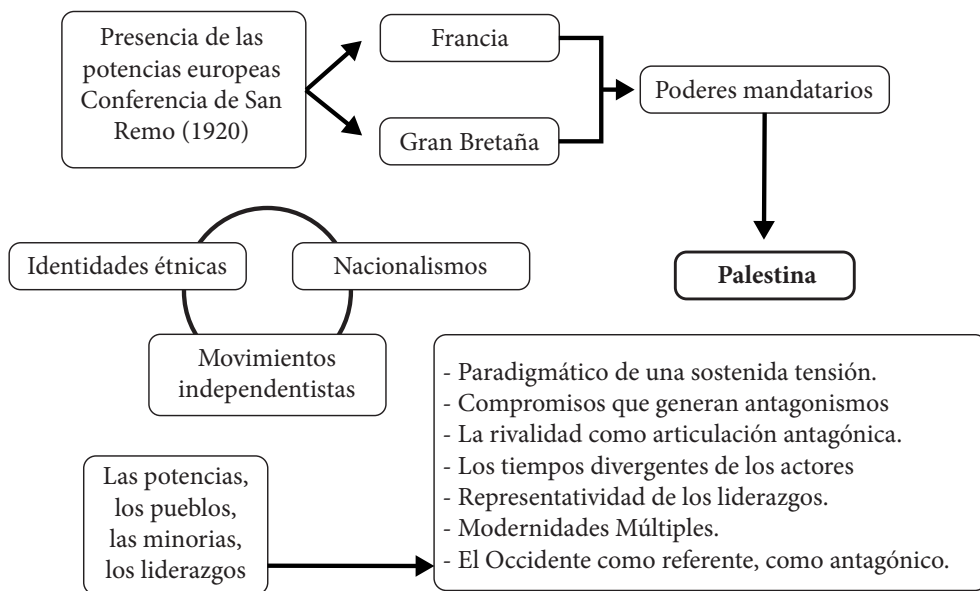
Presencia de las potencias europeas Conferencia de San Remo (1920)

Francia

Gran Bretaña

Poderes mandatarios

Palestina

Identidades étnicas

Nacionalismos

Movimientos independentistas

Las potencias, los pueblos, las minorias, los liderazgos

- Paradigmático de una sostenida tensión.
- Compromisos que generan antagonismos
- La rivalidad como articulación antagónica.
- Los tiempos divergentes de los actores
- Representatividad de los liderazgos.
- Modernidades Múltiples.
- El Occidente como referente, como antagónico.